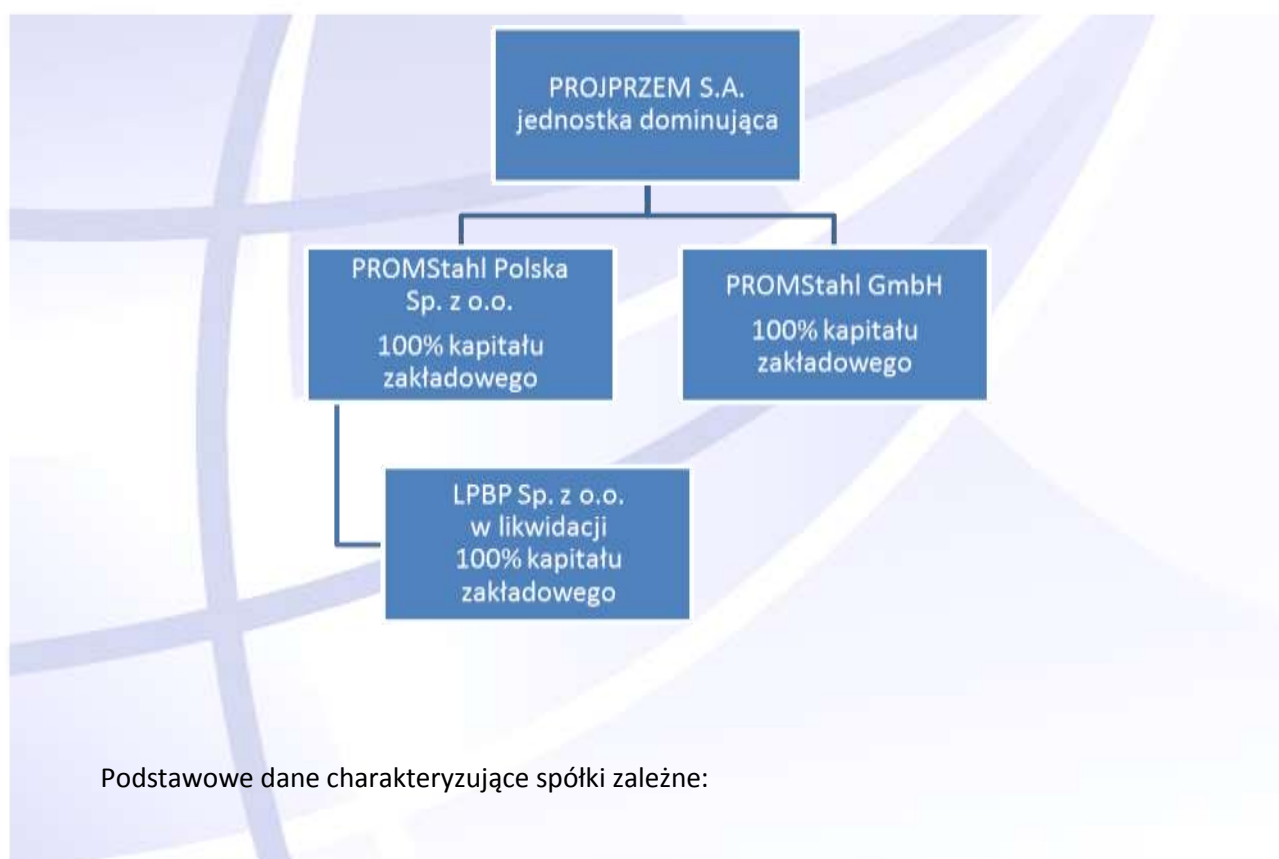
PROJPRZEM S.A.
jednostka dominująca

PROMStahl Polska
Sp. z o.o.
100% kapitału
zakładowego

PROMStahl GmbH
100% kapitału
zakładowego

LPBP Sp. z o.o.
w likwidacji
100% kapitału
zakładowego

Podstawowe dane charakteryzujące spółki zależne: